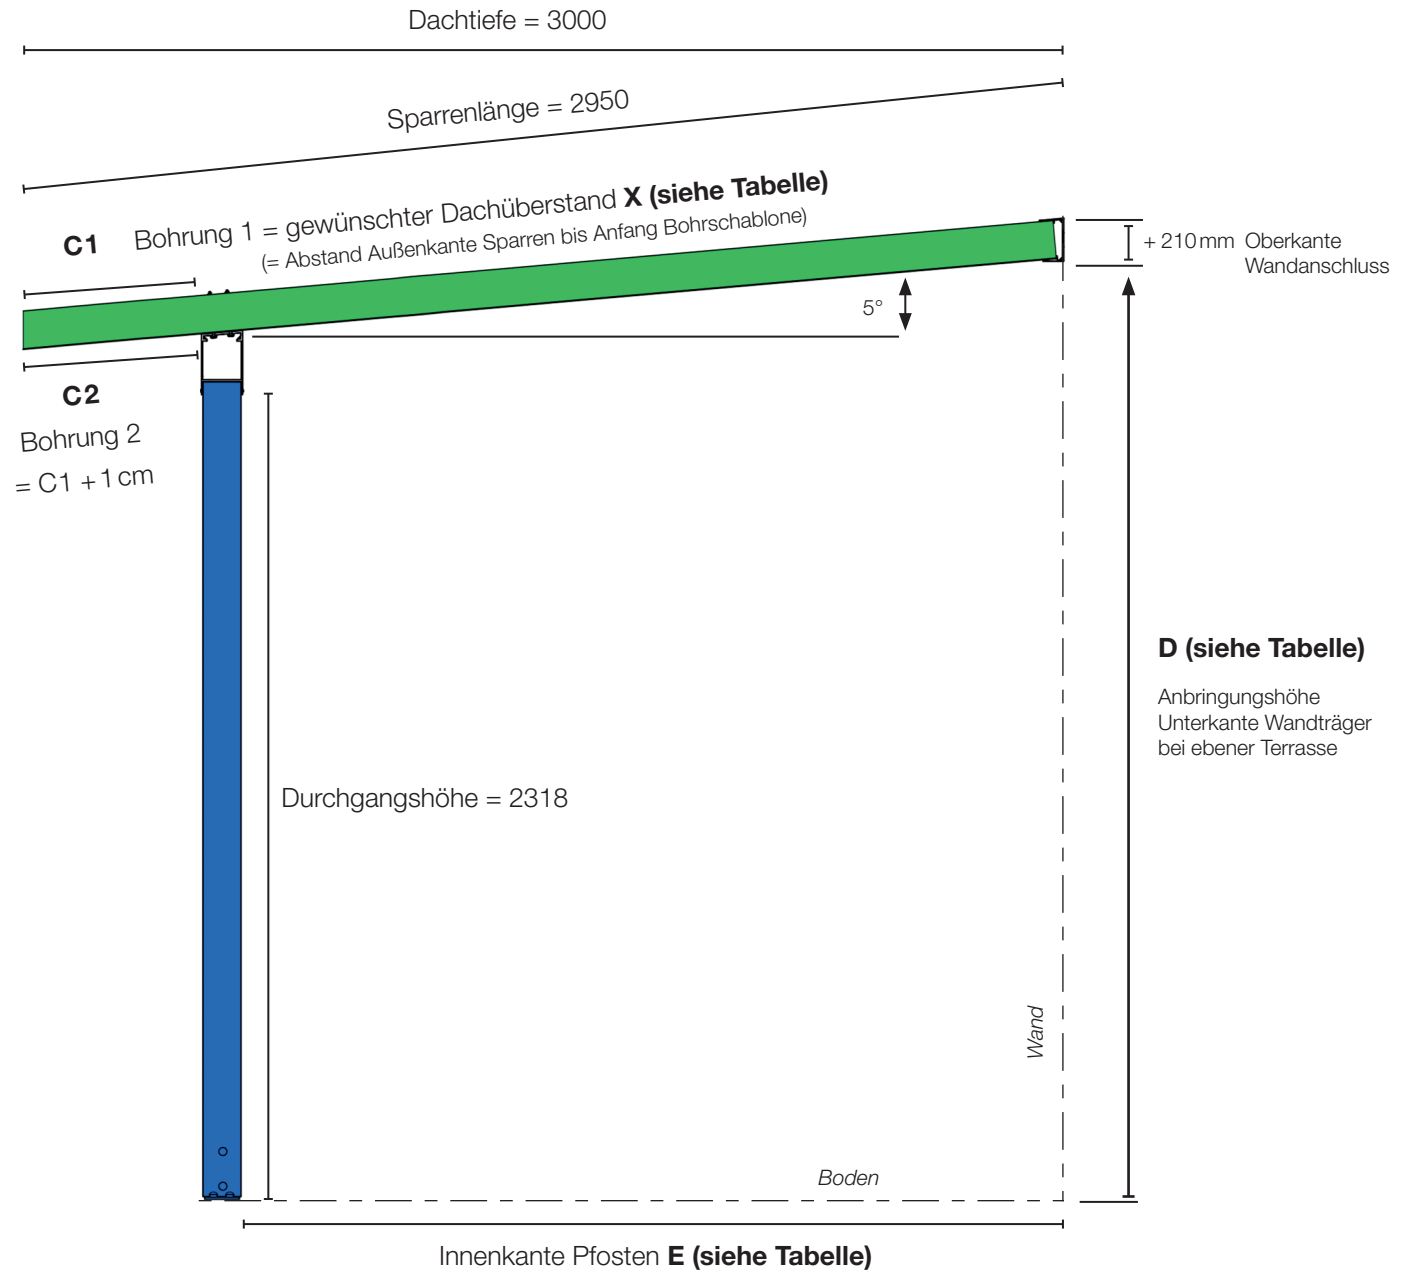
Dachtiefe = 3000

Sparrenlänge = 2950

C1

Bohrung 1 = gewünschter Dachüberstand **X (siehe Tabelle)**
(= Abstand Außenkante Sparren bis Anfang Bohrschablone)

+ 210 mm Oberkante Wandanschluss

5°

C2

Bohrung 2
= C1 + 1 cm

**D (siehe Tabelle)**

Anbringungshöhe
Unterkante Wandträger
bei ebener Terrasse

Durchgangshöhe = 2318

Wand

Boden

Innenkante Pfosten **E (siehe Tabelle)**